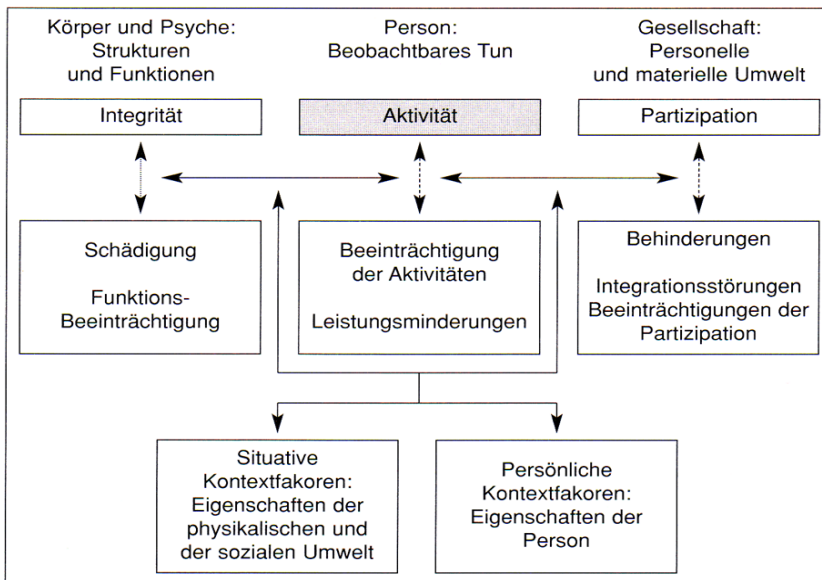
Körper und Psyche: Strukturen und Funktionen

Person: Beobachtbares Tun

Gesellschaft: Personelle und materielle Umwelt

Integrität

Aktivität

Partizipation

Schädigung

Funktions-Beeinträchtigung

Beeinträchtigung der Aktivitäten

Leistungsminderungen

Behinderungen

Integrationsstörungen Beeinträchtigungen der Partizipation

Situative Kontextfakoren: Eigenschaften der physikalischen und der sozialen Umwelt

Persönliche Kontextfakoren: Eigenschaften der Person